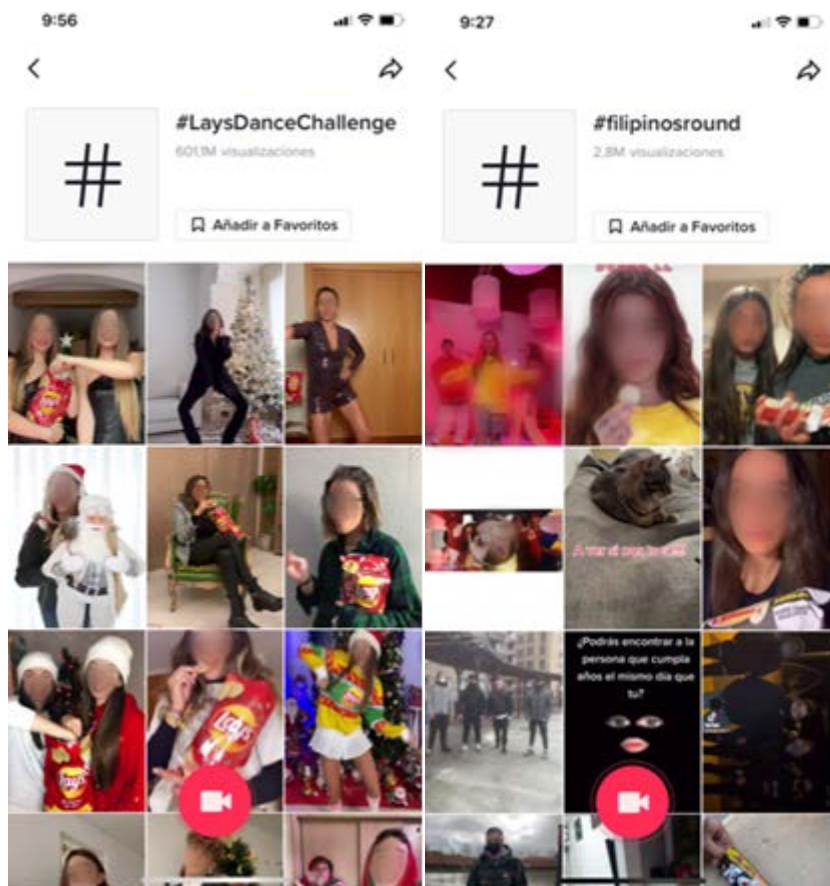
9:56

#LaysDanceChallenge
601,1M visualizaciones

Añadir a Favoritos

Lay's

9:27

#filipinosround
2,8M visualizaciones

Añadir a Favoritos

A ver si nos toca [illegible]

¿Podrás encontrar a la persona que cumpla años el mismo día que tu?